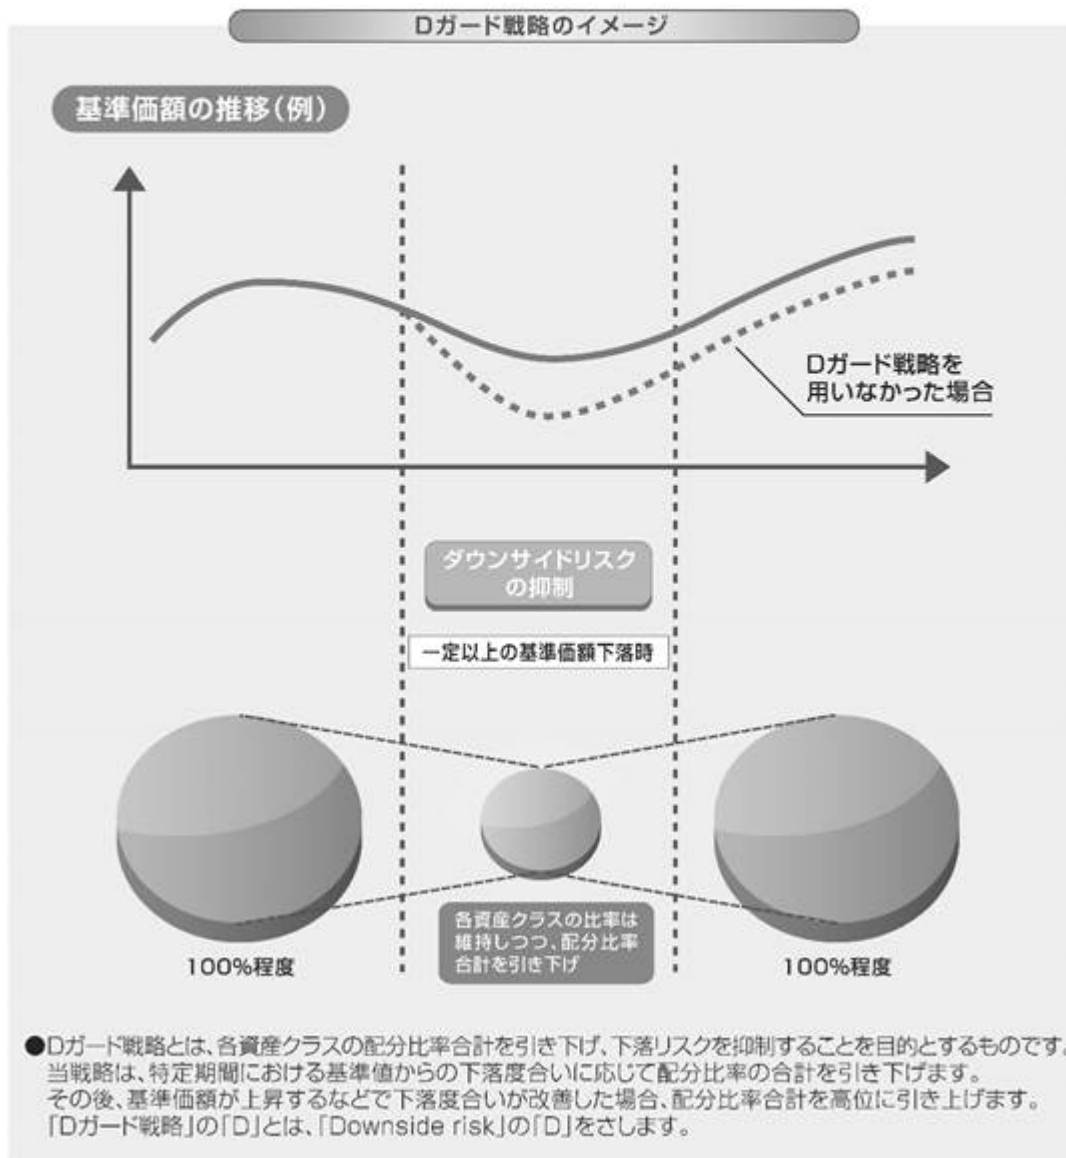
Dガード戦略のイメージ

基準価額の推移(例)

Dガード戦略を用いなかった場合

ダウンサイドリスクの抑制

一定以上の基準価額下落時

100%程度

各資産クラスの比率は維持しつつ、配分比率合計を引き下げ

100%程度

●Dガード戦略とは、各資産クラスの配分比率合計を引き下げ、下落リスクを抑制することを目的とするものです。当戦略は、特定期間における基準値からの下落度合いに応じて配分比率の合計を引き下げます。その後、基準価額が上昇するなどで下落度合いが改善した場合、配分比率合計を高位に引き上げます。「Dガード戦略」の「D」とは、「Downside risk」の「D」をさします。